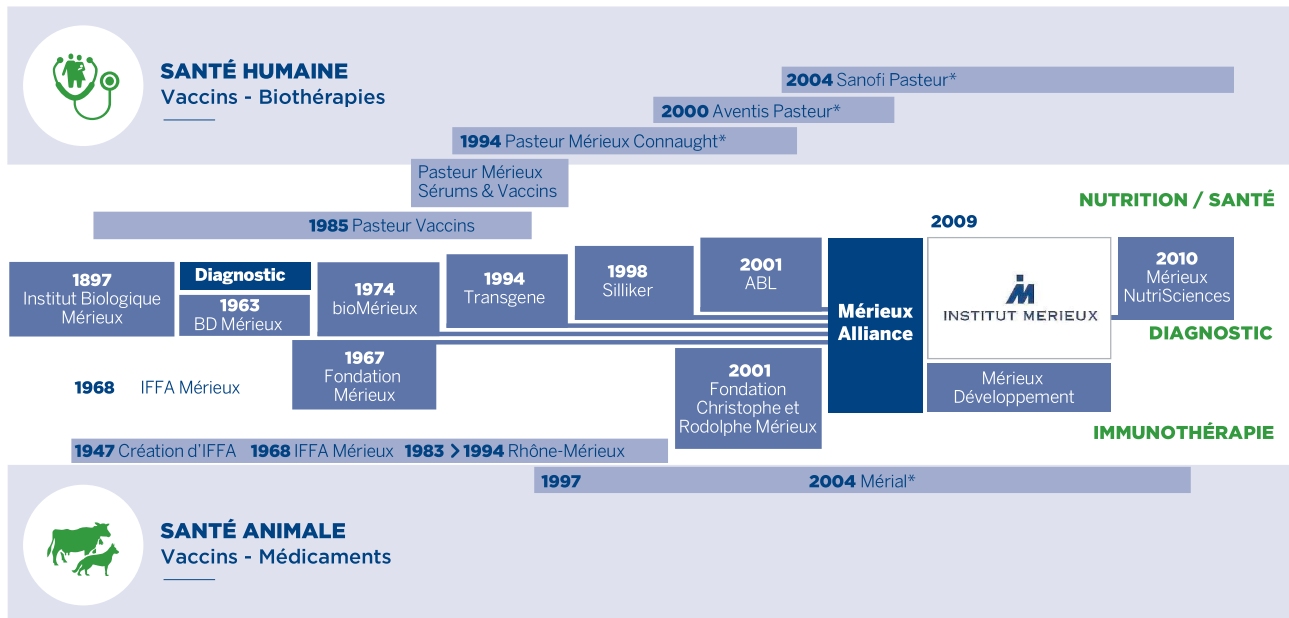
SANTÉ HUMAINE
Vaccins - Biothérapies

2004 Sanofi Pasteur*

2000 Aventis Pasteur*

1994 Pasteur Mérieux Connaught*

Pasteur Mérieux Sérums & Vaccins

1985 Pasteur Vaccins

NUTRITION / SANTÉ

2009

1897 Institut Biologique Mérieux

Diagnostic

1963 BD Mérieux

1974 bioMérieux

1994 Transgene

1998 Silliker

2001 ABL

Mérieux Alliance

INSTITUT MERIEUX

2010 Mérieux NutriSciences

DIAGNOSTIC

1968 IFFA Mérieux

1967 Fondation Mérieux

2001 Fondation Christophe et Rodolphe Mérieux

Mérieux Développement

IMMUNOTHÉRAPIE

1947 Création d'IFFA 1968 IFFA Mérieux 1983 > 1994 Rhône-Mérieux

1997 2004 Mérial*

SANTÉ ANIMALE
Vaccins - Médicaments